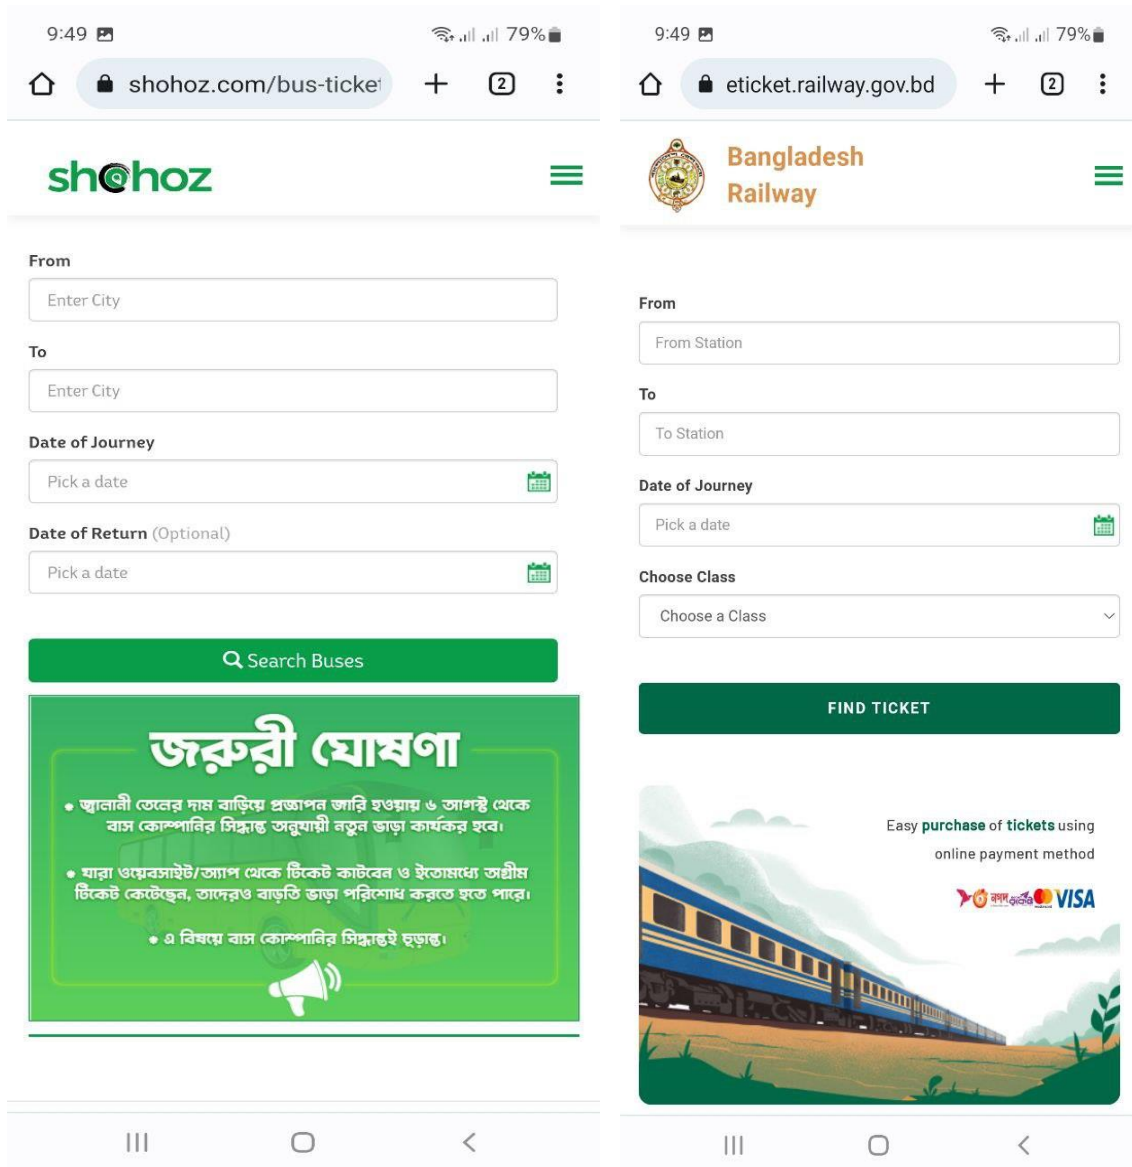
9:49

79%

shohoz.com/bus-ticket

2

shohoz

From

Enter City

To

Enter City

Date of Journey

Pick a date

Date of Return (Optional)

Pick a date

Search Buses

জরুরী ঘোষণা

• জ্বালানী তেলের দাম বাড়িয়ে প্রজ্ঞাপন জারি হওয়ায় ৬ আগস্ট থেকে বাস কোম্পানির সিদ্ধান্ত অনুযায়ী নতুন ভাড়া কার্যকর হবে।

• যারা ওয়েবসাইট/অ্যাপ থেকে টিকেট কাটবেন ও ইতোমধ্যে অগ্রীম টিকেট কেটেছেন, তাদেরও বাড়তি ভাড়া পরিশোধ করতে হতে পারে।

• এ বিষয়ে বাস কোম্পানির সিদ্ধান্তই চূড়ান্ত।

9:49

79%

eticket.railway.gov.bd

2

Bangladesh Railway

From

From Station

To

To Station

Date of Journey

Pick a date

Choose Class

Choose a Class

FIND TICKET

Easy purchase of tickets using online payment method

VISA